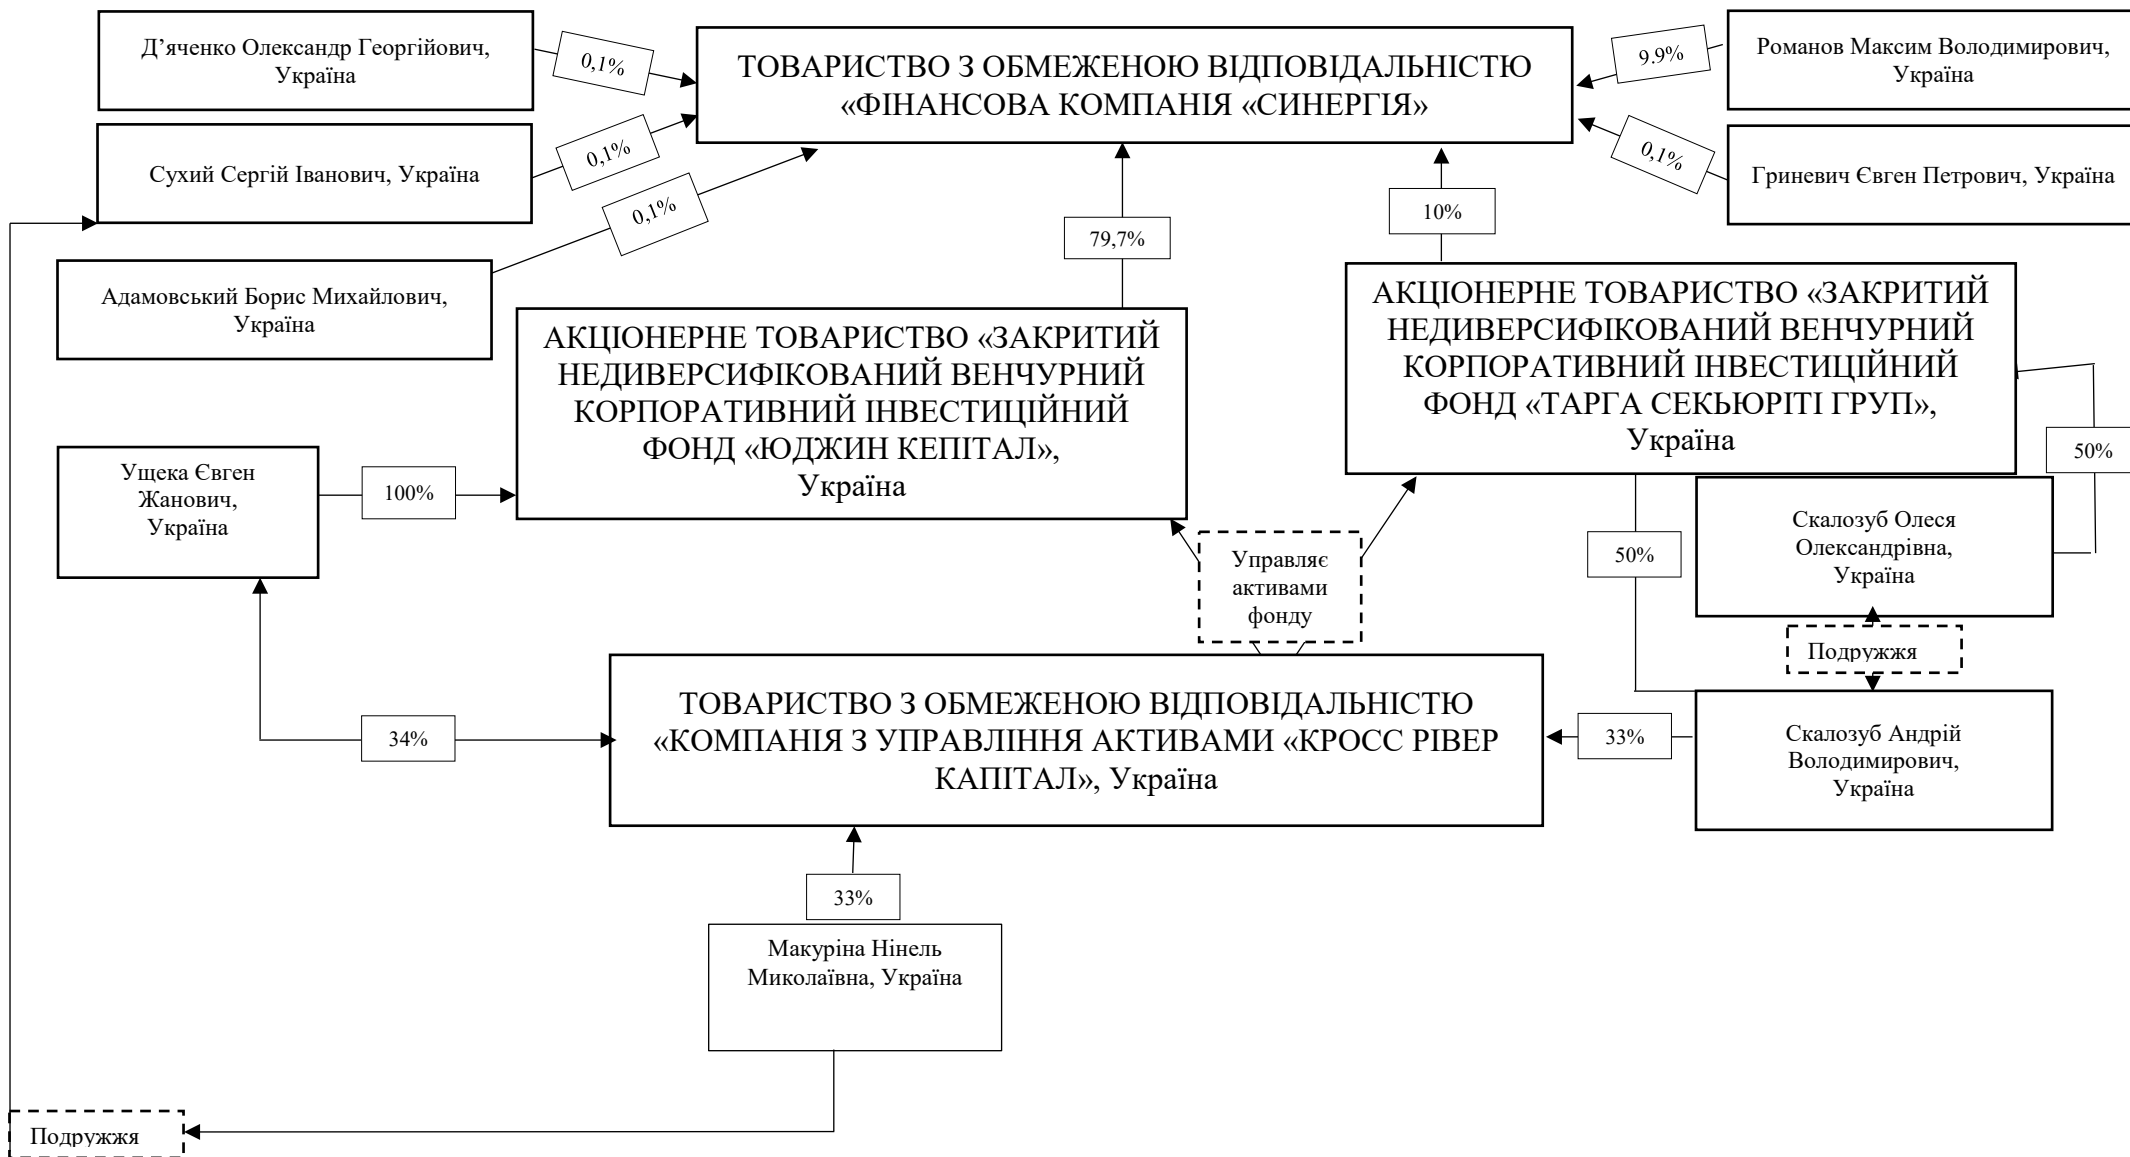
Д'яченко Олександр Георгійович, Україна

0,1%

ТОВАРИСТВО З ОБМЕЖЕНОЮ ВІДПОВІДАЛЬНІСТЮ «ФІНАНСОВА КОМПАНІЯ «СИНЕРГІЯ»

9.9%

Романов Максим Володимирович, Україна

Сухий Сергій Іванович, Україна

0,1%

0,1%

Гриневич Євген Петрович, Україна

0,1%

10%

79,7%

Адамовський Борис Михайлович, Україна

АКЦІОНЕРНЕ ТОВАРИСТВО «ЗАКРИТИЙ НЕДИВЕРСИФІКОВАНИЙ ВЕНЧУРНИЙ КОРПОРАТИВНИЙ ІНВЕСТИЦІЙНИЙ ФОНД «ЮДЖИН КЕПІТАЛ», Україна

АКЦІОНЕРНЕ ТОВАРИСТВО «ЗАКРИТИЙ НЕДИВЕРСИФІКОВАНИЙ ВЕНЧУРНИЙ КОРПОРАТИВНИЙ ІНВЕСТИЦІЙНИЙ ФОНД «ТАРГА СЕКЬЮРІТІ ГРУП», Україна

Ущека Євген Жанович, Україна

100%

50%

Скалозуб Олеся Олександрівна, Україна

Управляє активами фонду

50%

Подружжя

ТОВАРИСТВО З ОБМЕЖЕНОЮ ВІДПОВІДАЛЬНІСТЮ «КОМПАНІЯ З УПРАВЛІННЯ АКТИВАМИ «КРОСС РІВЕР КАПІТАЛ», Україна

34%

33%

Скалозуб Андрій Володимирович, Україна

33%

Макуріна Нінель Миколаївна, Україна

Подружжя